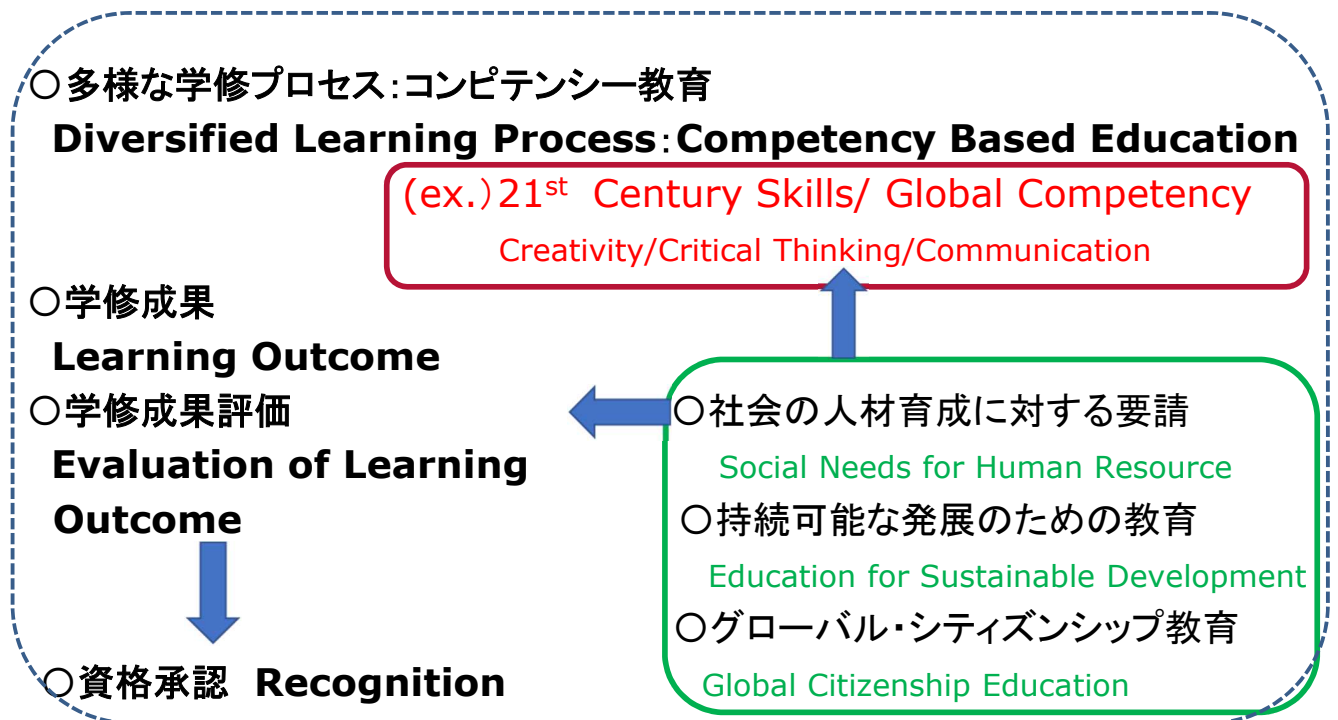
○多様な学修プロセス：コンピテンシー教育
Diversified Learning Process：Competency Based Education

(ex.）$21^{st}$ Century Skills/ Global Competency
Creativity/Critical Thinking/Communication

○学修成果
Learning Outcome
○学修成果評価
Evaluation of Learning Outcome

○資格承認 Recognition

○社会の人材育成に対する要請
Social Needs for Human Resource
○持続可能な発展のための教育
Education for Sustainable Development
○グローバル・シティズンシップ教育
Global Citizenship Education